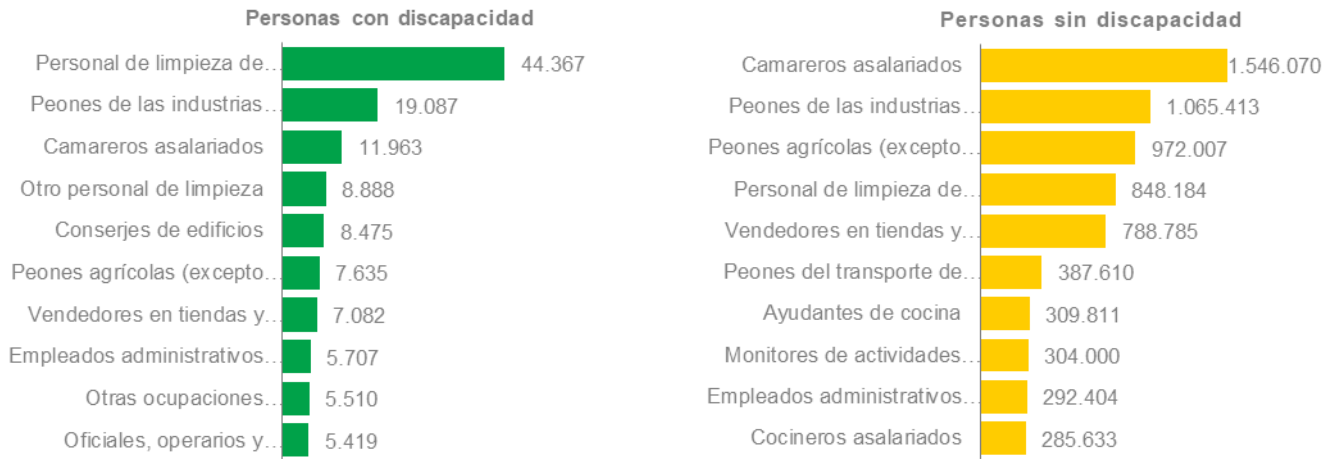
Personas con discapacidad

| | |
|---|---|
| Personal de limpieza de… | 44.367 |
| Peones de las industrias… | 19.087 |
| Camareros asalariados | 11.963 |
| Otro personal de limpieza | 8.888 |
| Conserjes de edificios | 8.475 |
| Peones agrícolas (excepto… | 7.635 |
| Vendedores en tiendas y… | 7.082 |
| Empleados administrativos… | 5.707 |
| Otras ocupaciones… | 5.510 |
| Oficiales, operarios y… | 5.419 |

Personas sin discapacidad

| | |
|---|---|
| Camareros asalariados | 1.546.070 |
| Peones de las industrias… | 1.065.413 |
| Peones agrícolas (excepto… | 972.007 |
| Personal de limpieza de… | 848.184 |
| Vendedores en tiendas y… | 788.785 |
| Peones del transporte de… | 387.610 |
| Ayudantes de cocina | 309.811 |
| Monitores de actividades… | 304.000 |
| Empleados administrativos… | 292.404 |
| Cocineros asalariados | 285.633 |